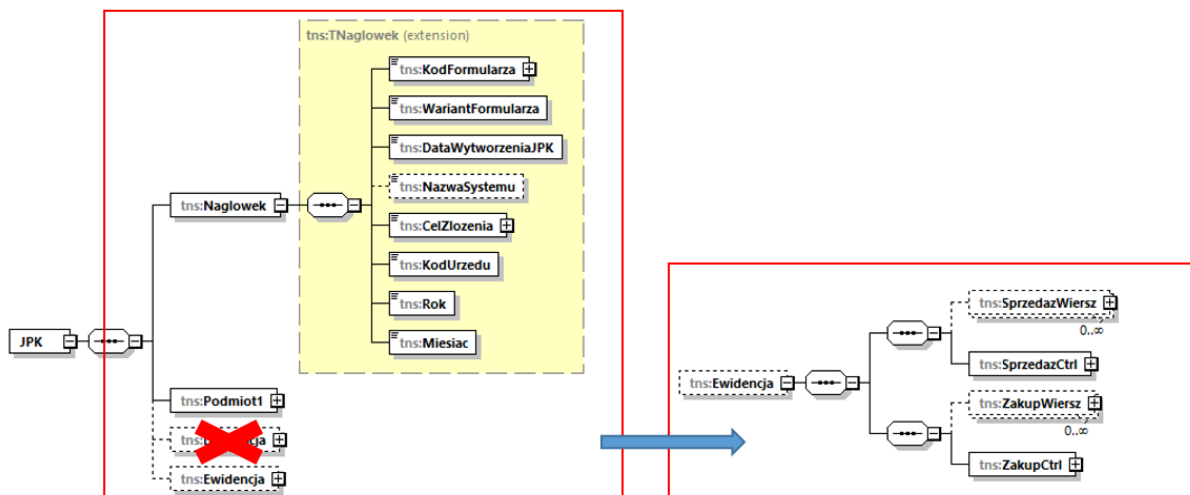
tns:TNaglowek (extension)

tns:KodFormularza

tns:WariantFormularza

tns:DataWytworzeniaJPK

tns:NazwaSystemu

tns:CelZlozenia

tns:KodUrzedu

tns:Rok

tns:Miesiac

tns:Naglowek

JPK

tns:Podmiot1

tns:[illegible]ja

tns:Ewidencja

tns:Ewidencja

tns:SprzedazWiersz

0..∞

tns:SprzedazCtrl

tns:ZakupWiersz

0..∞

tns:ZakupCtrl